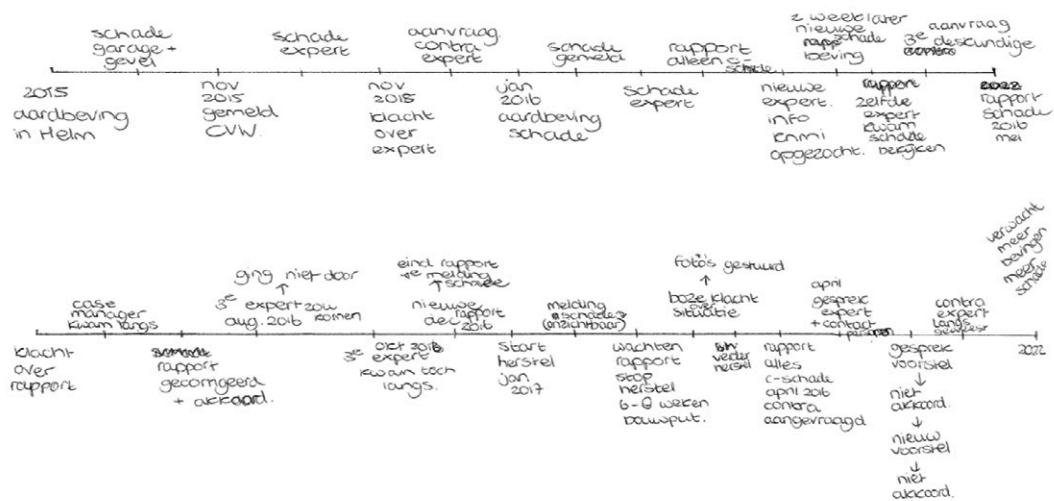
schade garage + gevel

schade expert

aanvraag contra expert

schade gemeld

rapport alleen c-schade

2 weken later nieuwe schade ~~rapp~~ beving

aanvraag 3e deskundige ~~contra~~

2015 aardbeving in Helm

nov 2015 gemeld CVW.

nov 2015 klacht over expert

jan 2016 aardbeving schade

schade expert

nieuwe expert. info knmi opgezocht.

~~rapport~~ zelfde expert kwam schade bekijken

~~2022~~ rapport schade 2016 mei

ging niet door ↑ 3e expert zou komen aug. 2016

eind rapport ≠ melding ↑ schade

foto's gestuurd ↑

april gesprek expert + contact persoon

verwacht meer bevingen meer schade

case manager kwam langs

nieuwe rapport dec 2016

melding schade (onzichtbaar)

boze klacht over situatie

contra expert langs ~~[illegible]~~

klacht over rapport

~~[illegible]~~ rapport gecorrigeerd + akkoord.

3e expert oct 2016 kwam toch langs.

start herstel jan 2017

wachten rapport stop herstel 6-8 weken bouwput.

~~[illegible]~~ verder herstel

rapport alles c-schade april 2016 contra aangevraagd

gesprek voorstel ↓ niet akkoord. ↓ nieuw voorstel ↓ niet akkoord.

2022